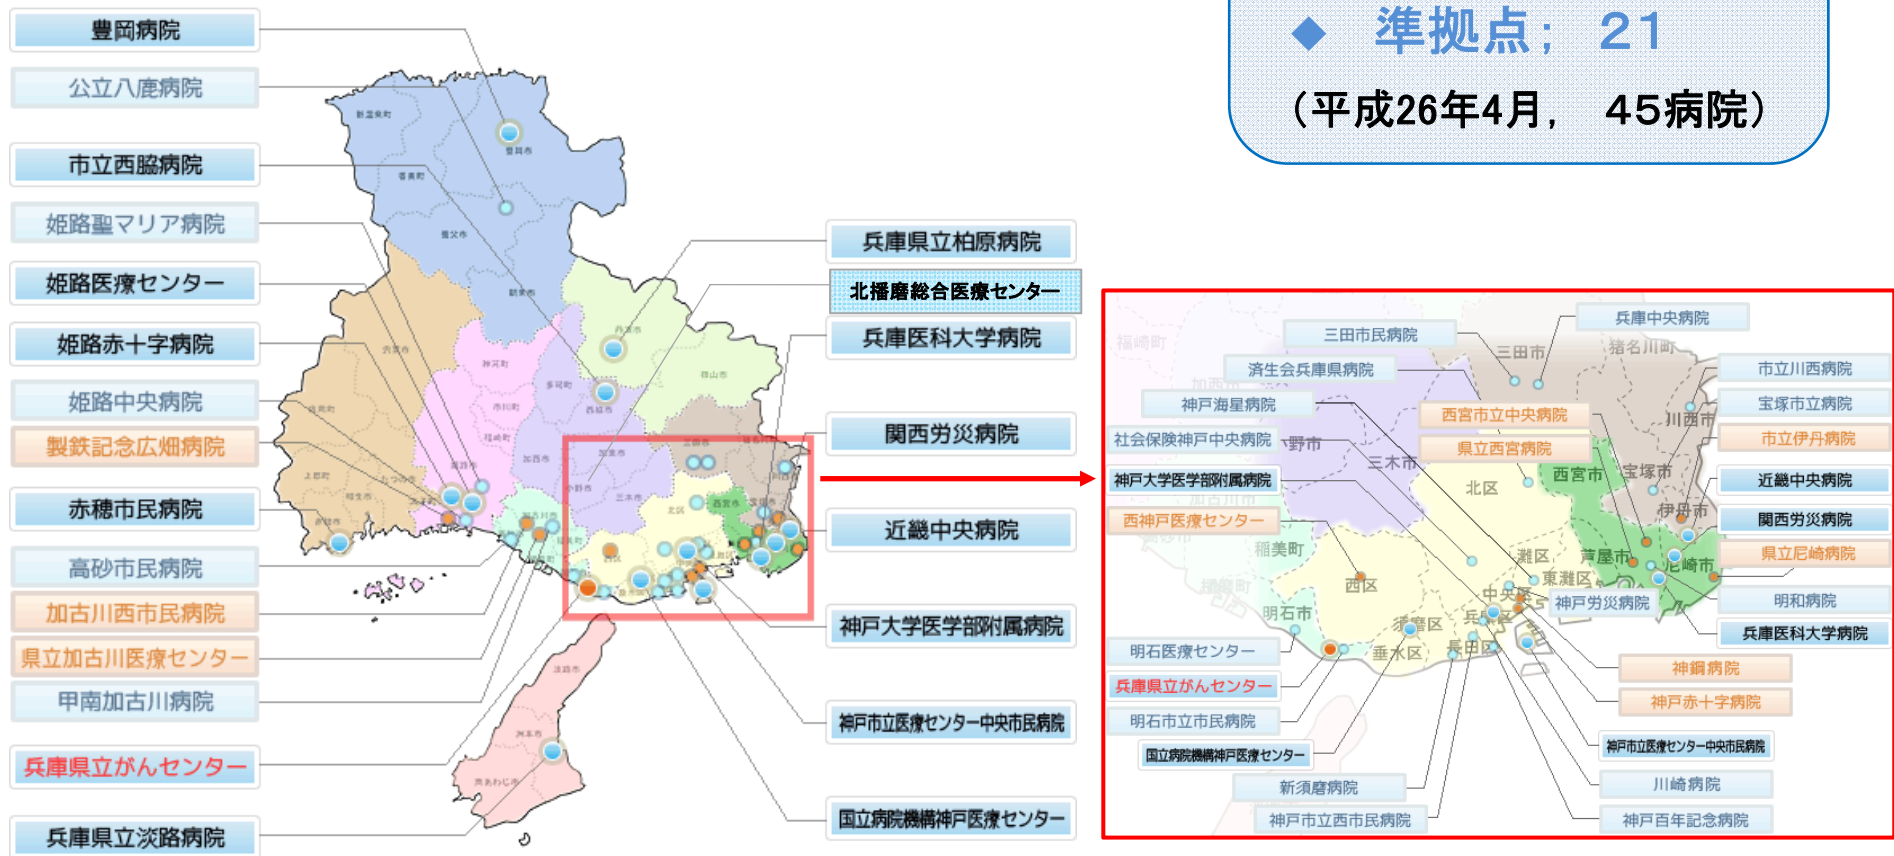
◆ 準拠点； 21
（平成26年4月， 45病院）

豊岡病院
公立八鹿病院
市立西脇病院
姫路聖マリア病院
姫路医療センター
姫路赤十字病院
姫路中央病院
製鉄記念広畑病院
赤穂市民病院
高砂市民病院
加古川西市民病院
県立加古川医療センター
甲南加古川病院
兵庫県立がんセンター
兵庫県立淡路病院

兵庫県立柏原病院
北播磨総合医療センター
兵庫医科大学病院
関西労災病院
近畿中央病院
神戸大学医学部附属病院
神戸市立医療センター中央市民病院
国立病院機構神戸医療センター

兵庫中央病院
三田市民病院
済生会兵庫県病院
神戸海星病院
社会保険神戸中央病院
神戸大学医学部附属病院
西神戸医療センター
西宮市立中央病院
県立西宮病院
市立川西病院
宝塚市立病院
市立伊丹病院
近畿中央病院
関西労災病院
県立尼崎病院
明和病院
兵庫医科大学病院
神戸労災病院
明石医療センター
兵庫県立がんセンター
明石市立市民病院
国立病院機構神戸医療センター
新須磨病院
神戸市立西市民病院
神鋼病院
神戸赤十字病院
神戸市立医療センター中央市民病院
川崎病院
神戸百年記念病院

三田市
猪名川町
川西市
宝塚市
西宮市
伊丹市
芦屋市
尼崎市
北区
三木市
西区
稲美町
明石市
須磨区
垂水区
長田区
中央区
兵庫区
灘区
東灘区